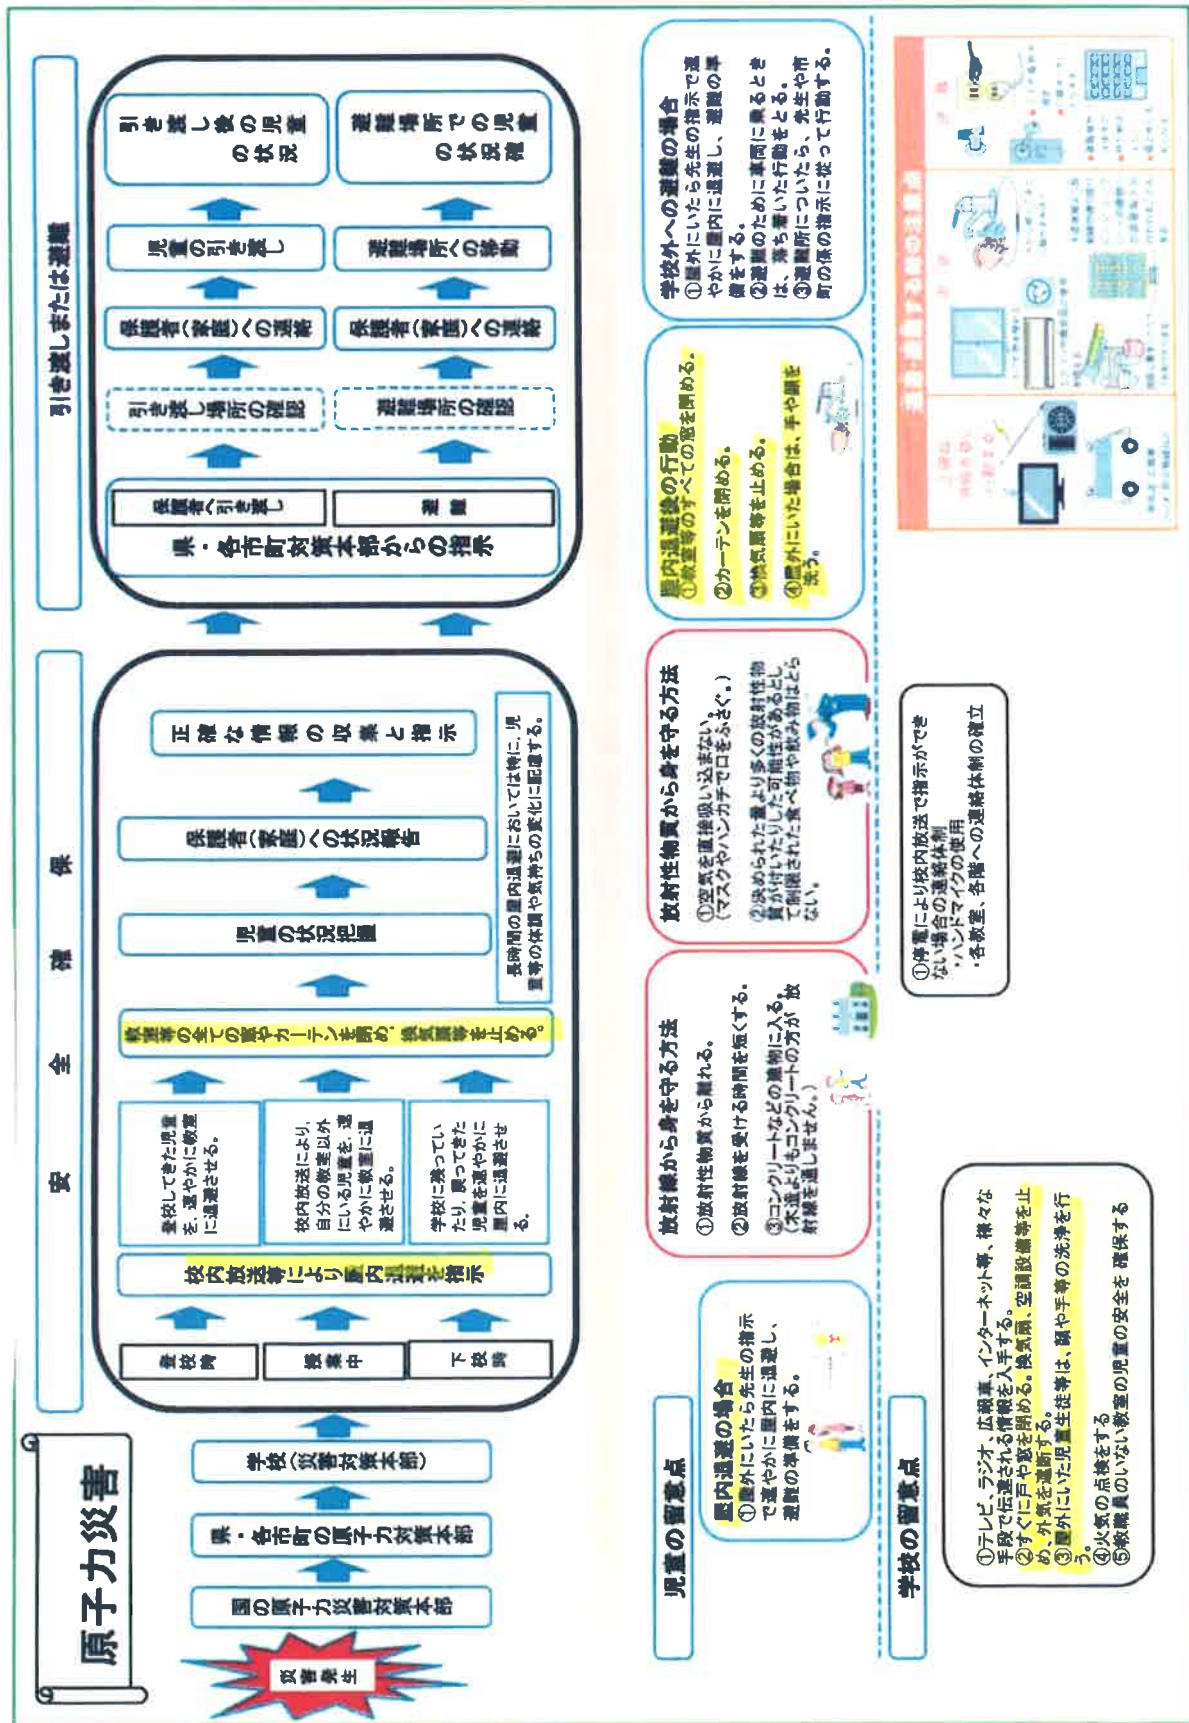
原子力災害

災害発生

国の原子力災害対策本部

県・各市町村の原子力対策本部

学校（災害対策本部）

安全確保

登校時

授業中

下校時

校内放送等により屋内退避を指示

登校してきた児童を、速やかに教室に退避させる。

校内放送により、自分の教室以外にいる児童を、速やかに教室に退避させる。

学校に残っていたり、戻ってきた児童を速やかに屋内に退避させる。

教室等の全ての窓やカーテンを閉め、換気扇等を止める。

長時間の屋内退避においては特に、児童等の体調や気持ちの変化に配慮する。

児童の状況把握

保護者（家庭）への状況報告

正確な情報の収集と指示

引き渡しまたは避難

県・各市町村対策本部からの指示

保護者へ引き渡し

避難

引き渡し場所の確認

保護者（家庭）への連絡

児童の引き渡し

引き渡し後の児童の状況

避難場所の確認

保護者（家庭）への連絡

避難場所への移動

避難場所での児童の状況確認

児童の留意点

屋内退避の場合
①屋外にいたら先生の指示で速やかに屋内に退避し、避難の準備をする。

放射線から身を守る方法
①放射性物質から離れる。
②放射線を受ける時間を短くする。
③コンクリートなどの建物に入る。（木造よりもコンクリートの方が放射線を通しません。）

放射性物質から身を守る方法
①空気を直接吸い込まない。（マスクやハンカチで口をふさぐ。）
②決められた量より多くの放射性物質が付いていたりした可能性があるとして制限された食べ物や飲み物はとらない。

屋内退避時の行動
①教室等のすべての窓を閉める。
②カーテンを閉める。
③換気扇等を止める。
④屋外にいた場合は、手や顔を洗う。

学校外への避難の場合
①屋外にいたら先生の指示で速やかに屋内に退避し、避難の準備をする。
②避難のために車両に乗るときは、落ち着いた行動をとる。
③避難所についたら、先生や市町の係の指示に従って行動する。

屋内退避する時の注意点

学校の留意点

①テレビ、ラジオ、広報車、インターネット等、様々な手段で伝達される情報を入手する。
②すぐに戸や窓を閉める。換気扇、空調設備等を止め、外気を遮断する。
③屋外にいた児童生徒等は、頭や手等の洗浄を行う。
④火気の点検をする。
⑤教職員のいない教室の児童の安全を確保する

①停電により校内放送で指示ができない場合の連絡体制
・ハンドマイクの使用
・各教室、各階への連絡体制の確立